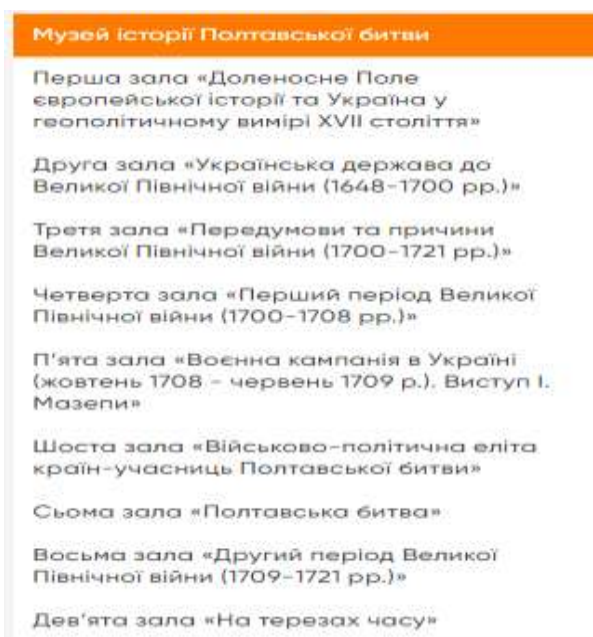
Музей історії Полтавської битви

Перша зала «Доленосне Поле європейської історії та Україна у геополітичному вимірі XVII століття»

Друга зала «Українська держава до Великої Північної війни (1648–1700 рр.)»

Третя зала «Передумови та причини Великої Північної війни (1700–1721 рр.)»

Четверта зала «Перший період Великої Північної війни (1700–1708 рр.)»

П'ята зала «Воєнна кампанія в Україні (жовтень 1708 – червень 1709 р.). Виступ І. Мазепи»

Шоста зала «Військово-політична еліта країн-учасниць Полтавської битви»

Сьома зала «Полтавська битва»

Восьма зала «Другий період Великої Північної війни (1709–1721 рр.)»

Дев'ята зала «На терезах часу»